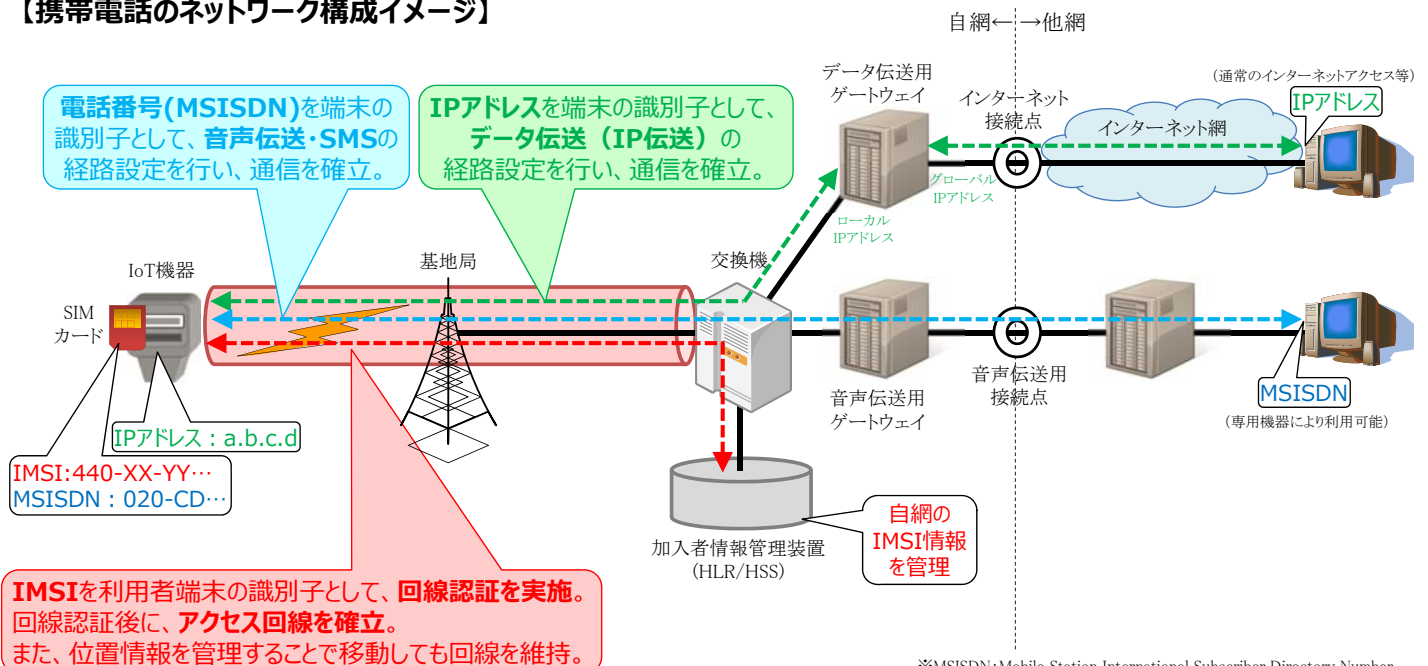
【携帯電話のネットワーク構成イメージ】

自網←→他網

電話番号(MSISDN)を端末の識別子として、音声伝送・SMSの経路設定を行い、通信を確立。

IPアドレスを端末の識別子として、データ伝送（IP伝送）の経路設定を行い、通信を確立。

データ伝送用ゲートウェイ

インターネット接続点

（通常のインターネットアクセス等）

インターネット網

IPアドレス

グローバルIPアドレス

ローカルIPアドレス

IoT機器

基地局

交換機

SIMカード

音声伝送用ゲートウェイ

音声伝送用接続点

MSISDN

（専用機器により利用可能）

IPアドレス：a.b.c.d

IMSI:440-XX-YY…
MSISDN：020-CD…

加入者情報管理装置
（HLR/HSS）

自網のIMSI情報を管理

IMSIを利用者端末の識別子として、回線認証を実施。
回線認証後に、アクセス回線を確立。
また、位置情報を管理することで移動しても回線を維持。

※MSISDN：Mobile Station International Subscriber Directory Number